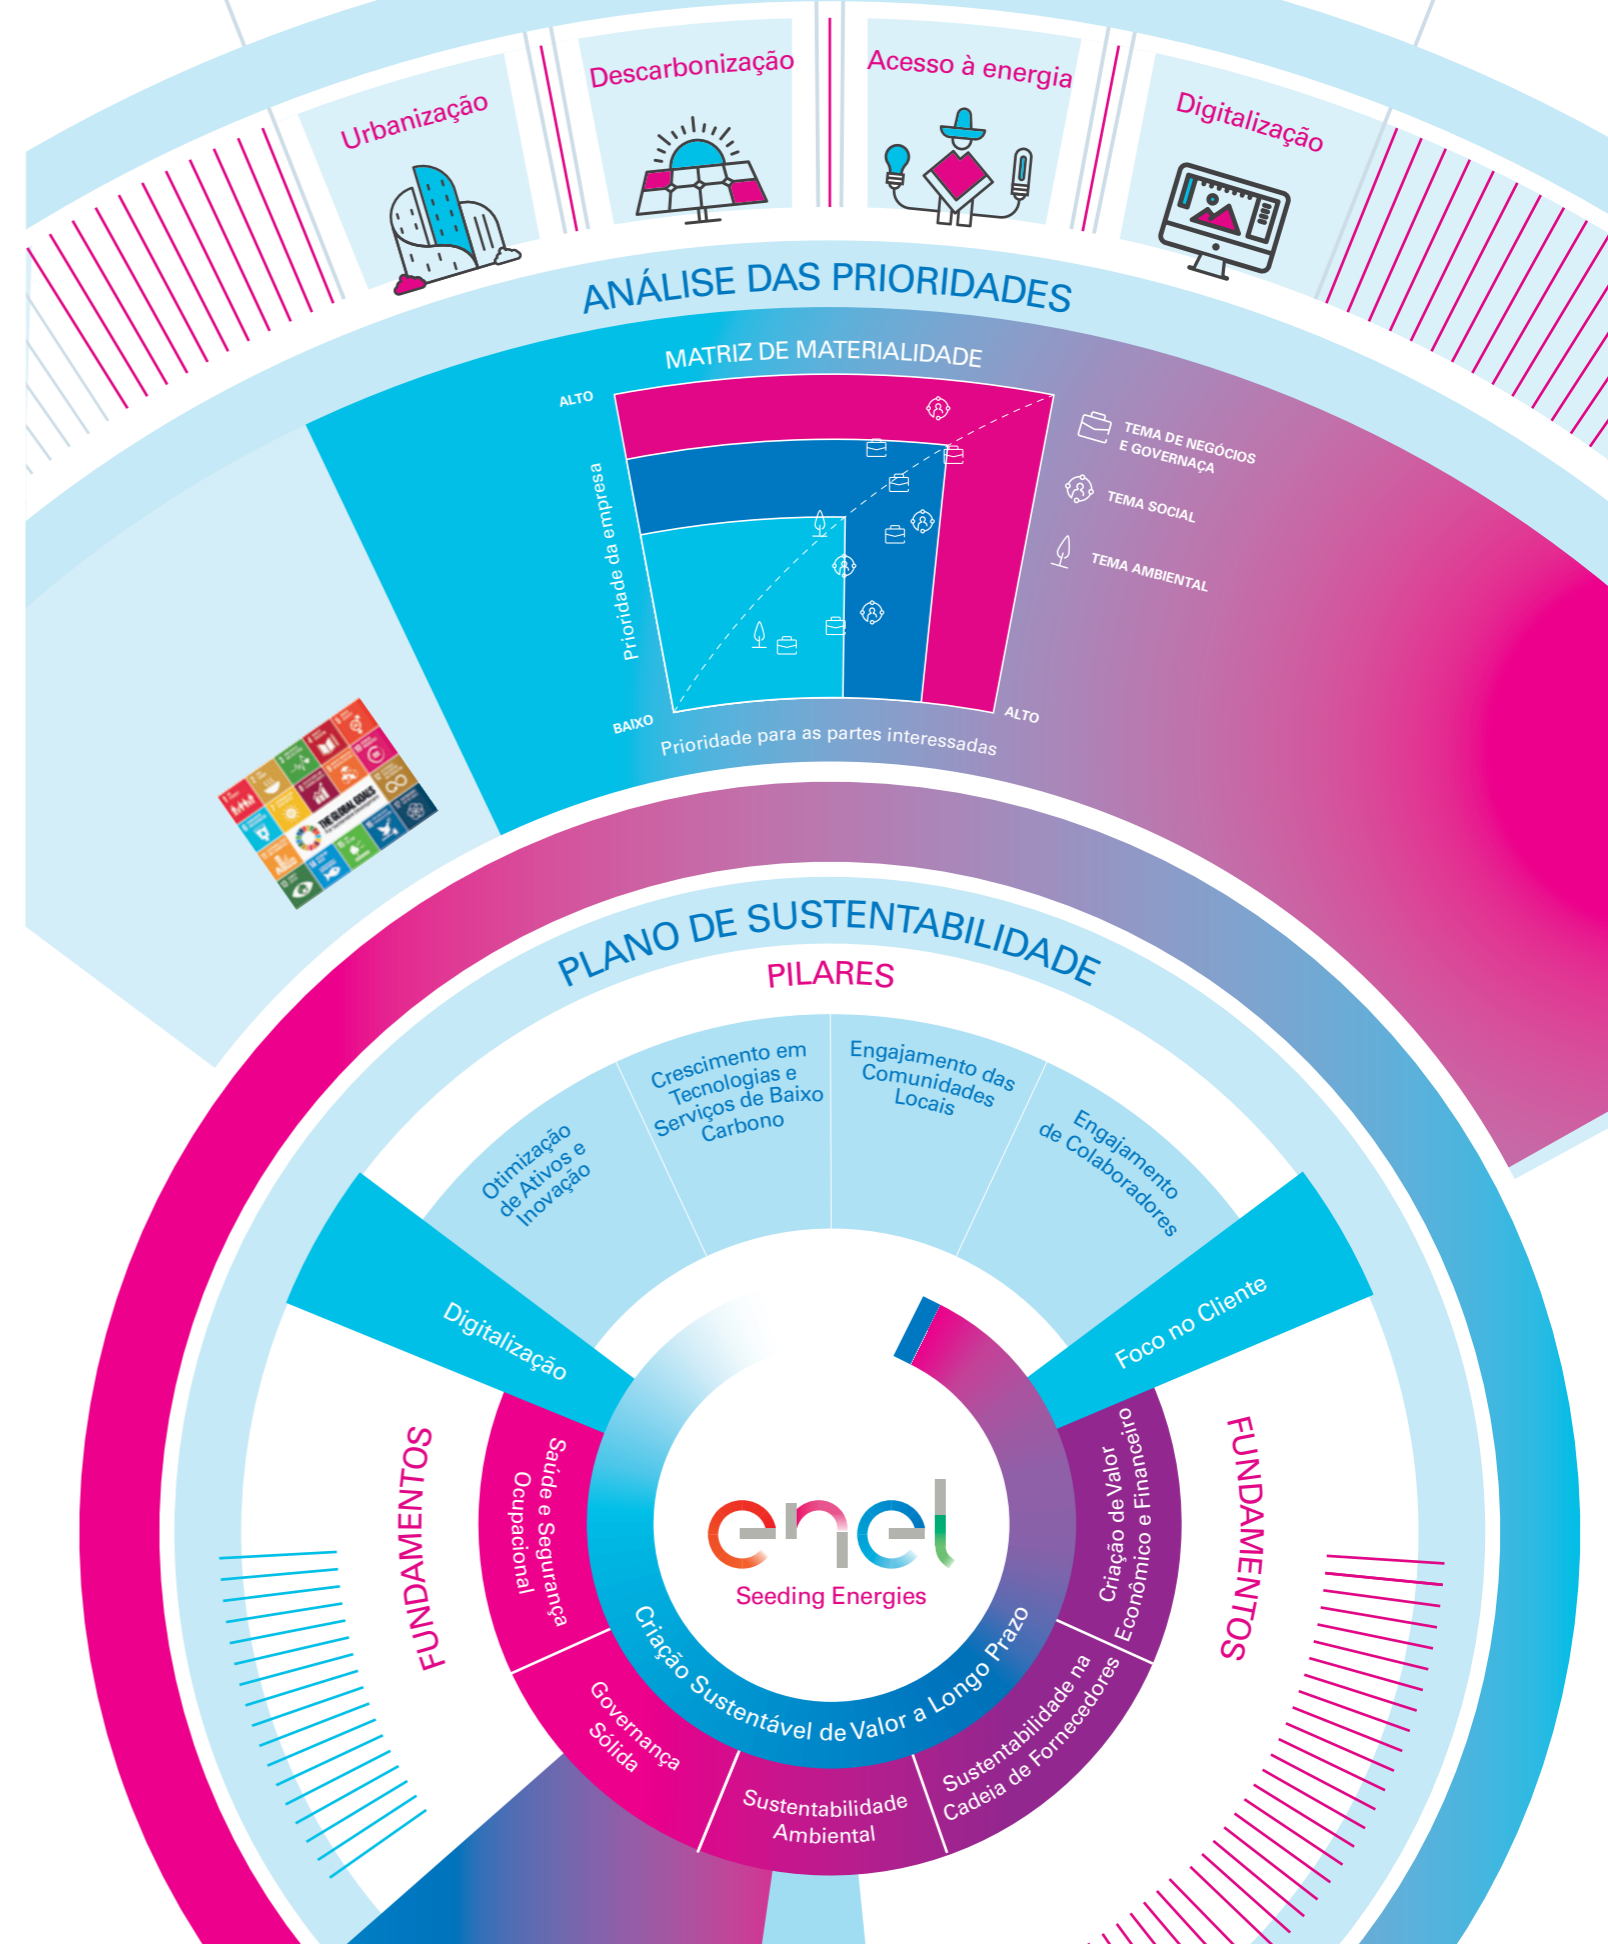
Urbanização

Descarbonização

Acesso à energia

Digitalização

ANÁLISE DAS PRIORIDADES

MATRIZ DE MATERIALIDADE

ALTO

Prioridade da empresa

BAIXO

Prioridade para as partes interessadas

ALTO

TEMA DE NEGÓCIOS E GOVERNANÇA

TEMA SOCIAL

TEMA AMBIENTAL

THE GLOBAL GOALS

PLANO DE SUSTENTABILIDADE

PILARES

Otimização de Ativos e Inovação

Crescimento em Tecnologias e Serviços de Baixo Carbono

Engajamento das Comunidades Locais

Engajamento de Colaboradores

Digitalização

Foco no Cliente

FUNDAMENTOS

Saúde e Segurança Ocupacional

Governança Sólida

Sustentabilidade Ambiental

Sustentabilidade na Cadeia de Fornecedores

Criação de Valor Econômico e Financeiro

FUNDAMENTOS

Criação Sustentável de Valor a Longo Prazo

enel

Seeding Energies